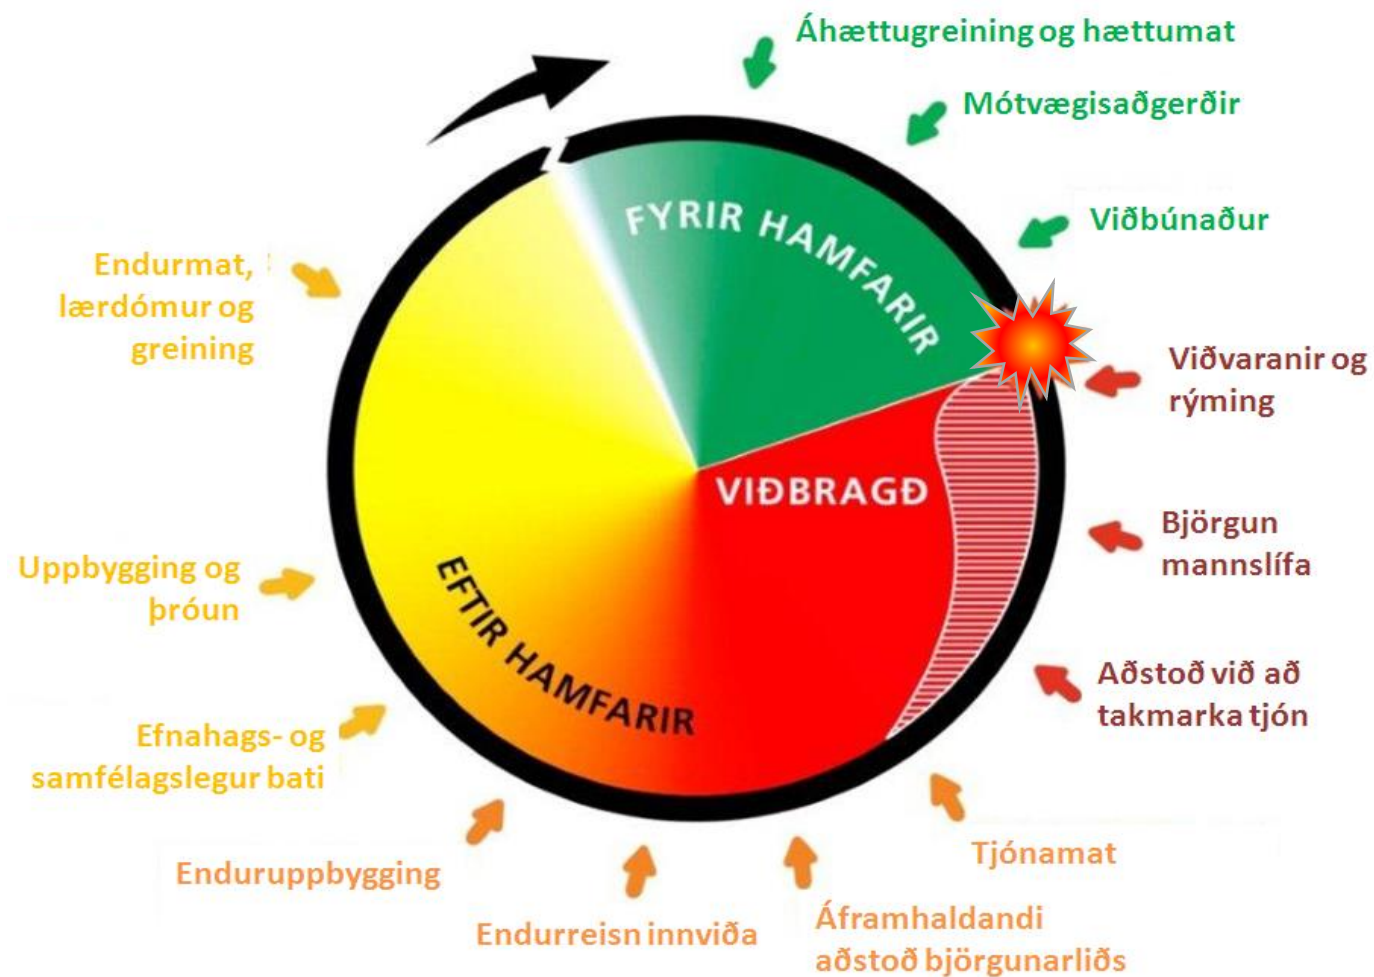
Áhættugreining og hættumat

Mótvægisaðgerðir

Viðbúnaður

FYRIR HAMFARIR

Viðvaranir og rýming

VIÐBRAGÐ

Björgun mannslífa

Aðstoð við að takmarka tjón

Tjónamat

Áframhaldandi aðstoð björgunarliðs

Endurreisn innviða

Enduruppbygging

Efnahags- og samfélagslegur bati

Uppbygging og þróun

EFTIR HAMFARIR

Endurmat, lærdómur og greining